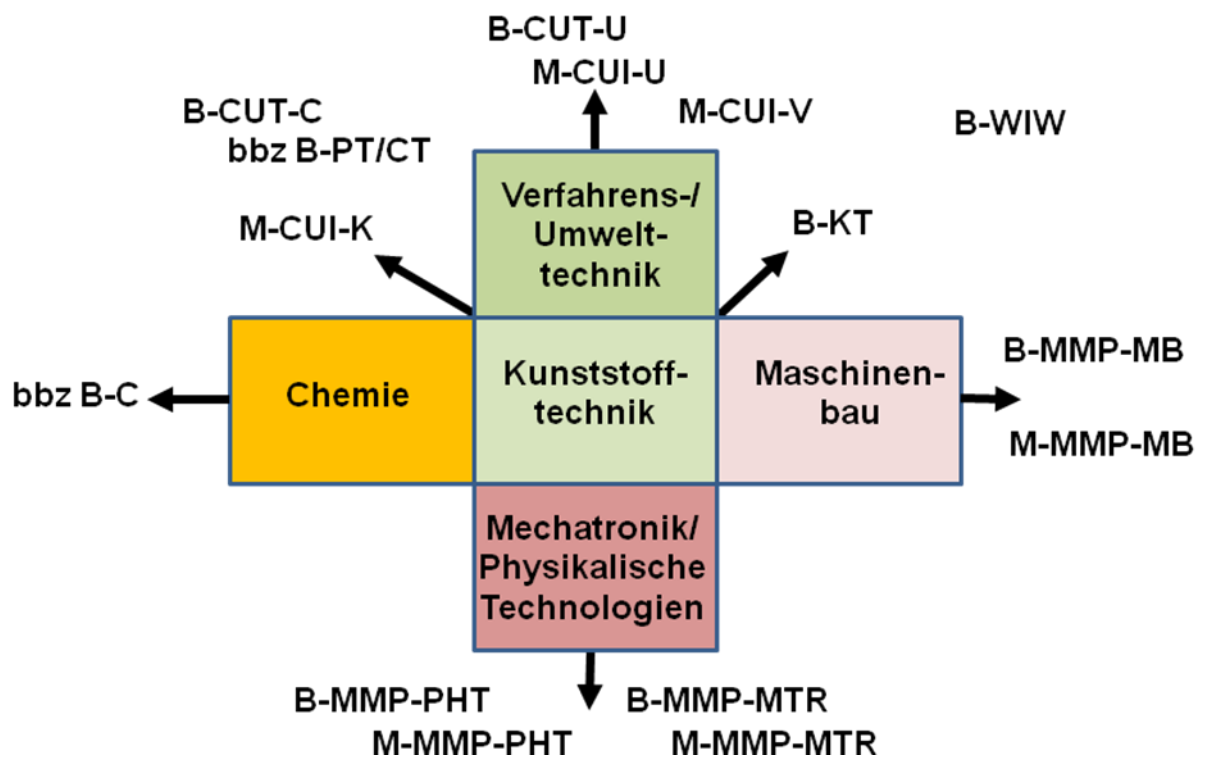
B-CUT-U
M-CUI-U

B-CUT-C
bbz B-PT/CT

M-CUI-V

B-WIW

Verfahrens-/
Umwelttechnik

M-CUI-K

B-KT

bbz B-C

Chemie

Kunststofftechnik

Maschinenbau

B-MMP-MB

M-MMP-MB

Mechatronik/
Physikalische Technologien

B-MMP-PHT
M-MMP-PHT

B-MMP-MTR
M-MMP-MTR